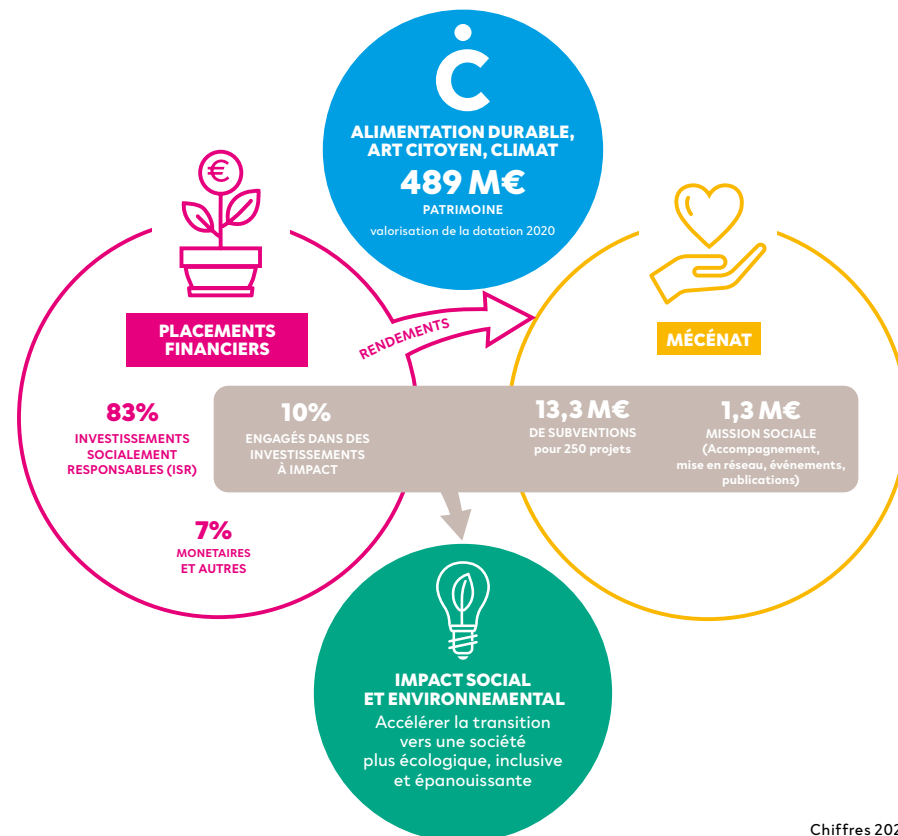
ALIMENTATION DURABLE, ART CITOYEN, CLIMAT
489 M€
PATRIMOINE
valorisation de la dotation 2020

PLACEMENTS FINANCIERS

RENDEMENTS

MÉCÉNAT

83%
INVESTISSEMENTS SOCIALEMENT RESPONSABLES (ISR)

10%
ENGAGÉS DANS DES INVESTISSEMENTS À IMPACT

13,3 M€
DE SUBVENTIONS
pour 250 projets

1,3 M€
MISSION SOCIALE
(Accompagnement, mise en réseau, événements, publications)

7%
MONETAIRES ET AUTRES

IMPACT SOCIAL ET ENVIRONNEMENTAL
Accélérer la transition vers une société plus écologique, inclusive et épanouissante

Chiffres 202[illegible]